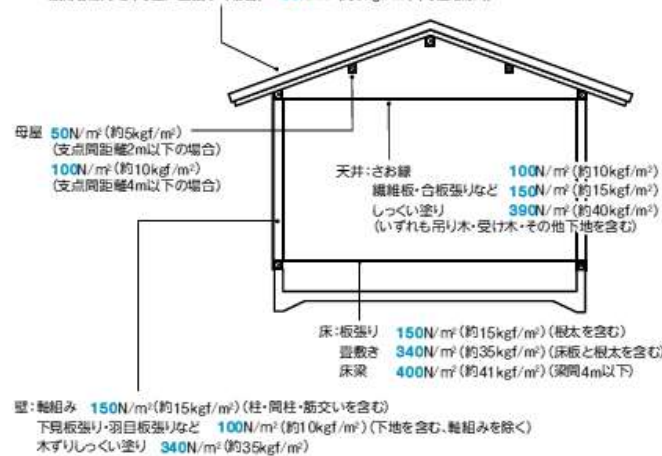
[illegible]

母屋 50N/m²(約5kgf/m²)
(支点間距離2m以下の場合)
100N/m²(約10kgf/m²)
(支点間距離4m以下の場合)

天井:さお縁 100N/m²(約10kgf/m²)
繊維板・合板張りなど 150N/m²(約15kgf/m²)
しっくい塗り 390N/m²(約40kgf/m²)
(いずれも吊り木・受け木・その他下地を含む)

床:板張り 150N/m²(約15kgf/m²)(根太を含む)
畳敷き 340N/m²(約35kgf/m²)(床板と根太を含む)
床梁 400N/m²(約41kgf/m²)(梁間4m以下)

壁:軸組み 150N/m²(約15kgf/m²)(柱・間柱・筋交いを含む)
下見板張り・羽目板張りなど 100N/m²(約10kgf/m²)(下地を含む、軸組みを除く)
木ずりしっくい塗り 340N/m²(約35kgf/m²)